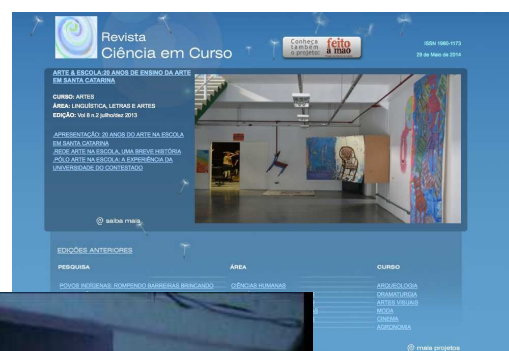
Revista
Ciência em Curso

Conheça também o projeto feito à mão

ISSN 1980-1173
29 de Maio de 2014

ARTE & ESCOLA:20 ANOS DE ENSINO DA ARTE EM SANTA CATARINA

CURSO: ARTES
ÁREA: LINGUÍSTICA, LETRAS E ARTES
EDIÇÃO: Vol 8 n 2 julho/dez 2013

.APRESENTAÇÃO: 20 ANOS DO ARTE NA ESCOLA EM SANTA CATARINA
.REDE ARTE NA ESCOLA: UMA BREVE HISTÓRIA
.PÓLO ARTE NA ESCOLA: A EXPERIÊNCIA DA UNIVERSIDADE DO CONTESTADO

saiba mais

EDIÇÕES ANTERIORES

PESQUISA
POVOS INDÍGENAS: ROMPENDO BARREIRAS BRINCANDO

ÁREA
CIÊNCIAS HUMANAS

CURSO
ARQUEOLOGIA
DRAMATURGIA
ARTES VISUAIS
MODA
CINEMA
AGRONOMIA

mais projetos